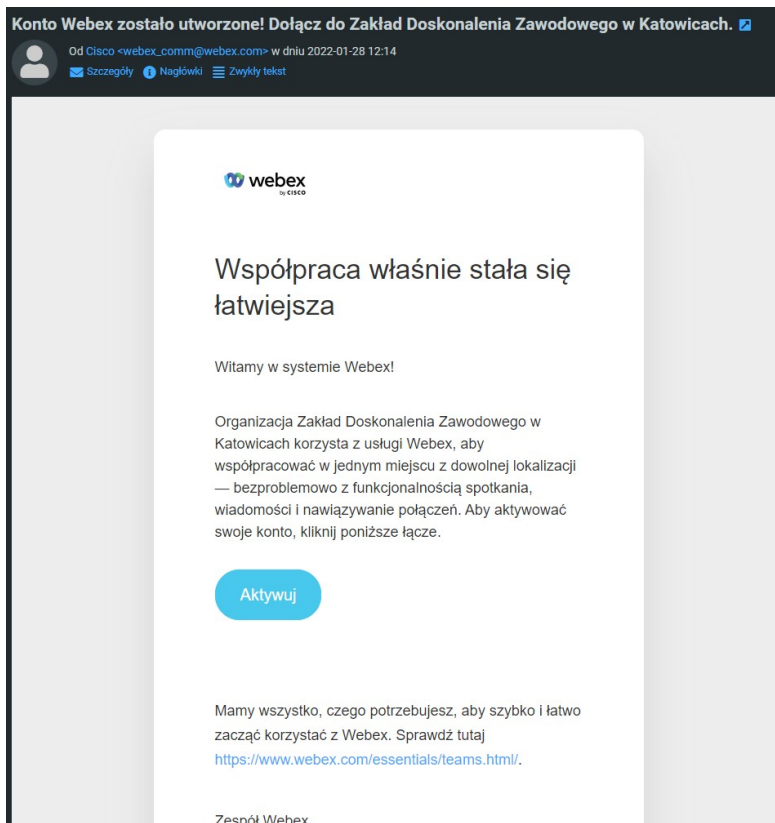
Konto Webex zostało utworzone! Dołącz do Zakład Doskonalenia Zawodowego w Katowicach.

Od Cisco <webex_comm@webex.com> w dniu 2022-01-28 12:14

Szczegóły Nagłówki Zwykły tekst

webex by cisco

Współpraca właśnie stała się łatwiejsza

Witamy w systemie Webex!

Organizacja Zakład Doskonalenia Zawodowego w Katowicach korzysta z usługi Webex, aby współpracować w jednym miejscu z dowolnej lokalizacji — bezproblemowo z funkcjonalnością spotkania, wiadomości i nawiązywanie połączeń. Aby aktywować swoje konto, kliknij poniższe łącze.

Aktywuj

Mamy wszystko, czego potrzebujesz, aby szybko i łatwo zacząć korzystać z Webex. Sprawdź tutaj https://www.webex.com/essentials/teams.html/.

Zespół Webex